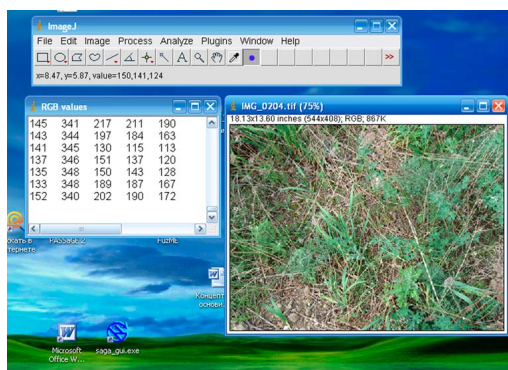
ImageJ

File Edit Image Process Analyze Plugins Window Help

x=8.47, y=5.87, value=150,141,124

RGB values

| | | | | |
|---|---|---|---|---|
| 145 | 341 | 217 | 211 | 190 |
| 143 | 344 | 197 | 184 | 163 |
| 141 | 345 | 130 | 115 | 113 |
| 137 | 346 | 151 | 137 | 120 |
| 135 | 348 | 150 | 143 | 128 |
| 133 | 348 | 189 | 187 | 167 |
| 152 | 340 | 202 | 190 | 172 |

IMG_0204.tif (75%)

18.13x13.60 inches (544x408); RGB; 867K

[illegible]кать в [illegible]тернете

PASSage 2

FuzME

Концеп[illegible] основ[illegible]

Microsoft Office W...

saga_gui.exe